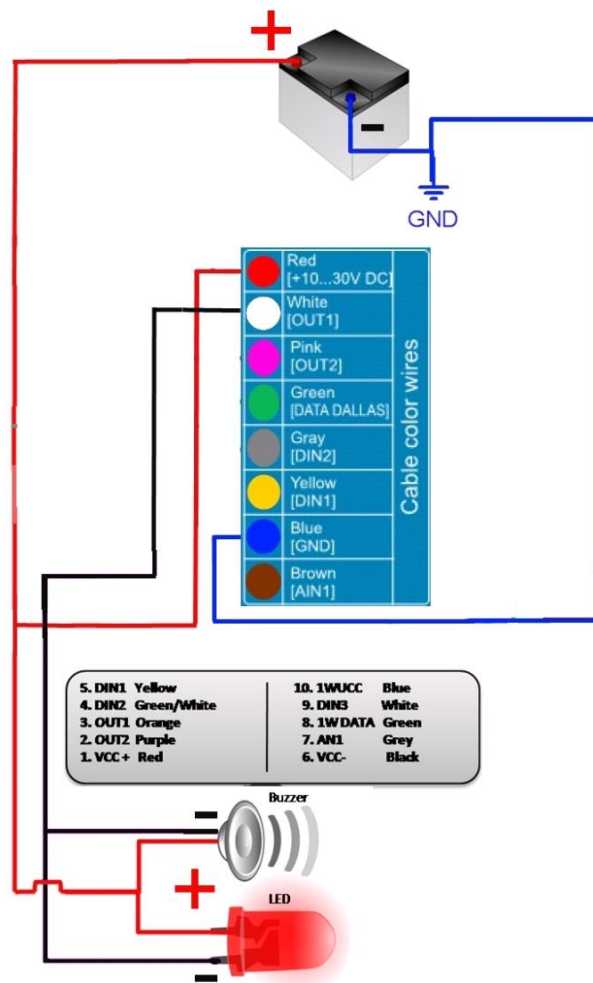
+

-

GND

Red
[+10...30V DC]

White
[OUT1]

Pink
[OUT2]

Green
[DATA DALLAS]

Gray
[DIN2]

Yellow
[DIN1]

Blue
[GND]

Brown
[AIN1]

Cable color wires

5. DIN1 Yellow
4. DIN2 Green/White
3. OUT1 Orange
2. OUT2 Purple
1. VCC + Red

10. 1WUCC Blue
9. DIN3 White
8. 1W DATA Green
7. AN1 Grey
6. VCC- Black

Buzzer

-

+

LED

-